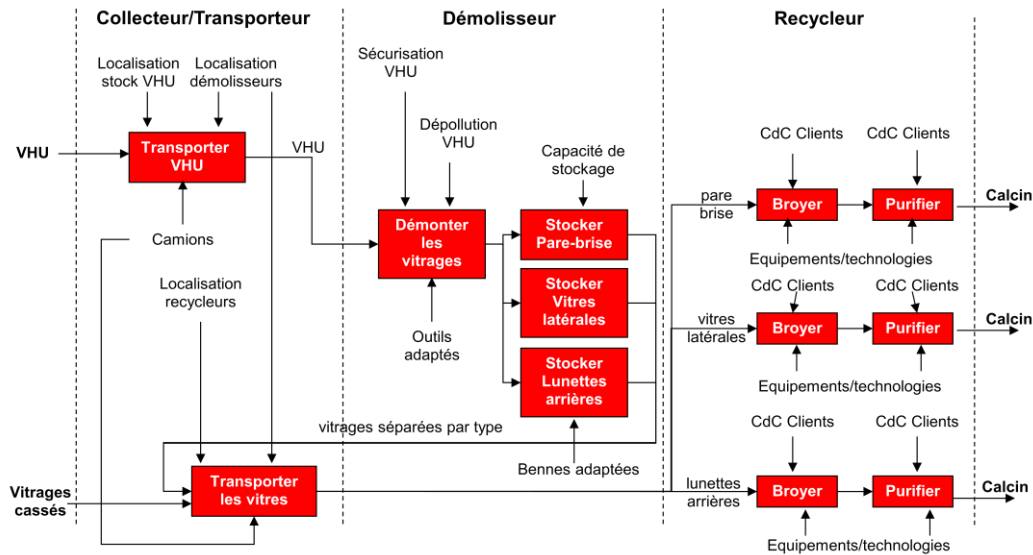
Collecteur/Transporteur

Démolisseur

Recycleur

Localisation stock VHU

Localisation démolisseurs

Sécurisation VHU

Dépollution VHU

Capacité de stockage

CdC Clients

CdC Clients

VHU

Transporter VHU

VHU

Démonter les vitrages

Stocker Pare-brise

pare brise

Broyer

Purifier

Calcin

Camions

Equipements/technologies

CdC Clients

CdC Clients

Localisation recycleurs

Stocker Vitres latérales

vitres latérales

Broyer

Purifier

Calcin

Outils adaptés

Stocker Lunettes arrières

Equipements/technologies

vitrages séparées par type

CdC Clients

CdC Clients

Bennes adaptées

Vitrages cassés

Transporter les vitres

lunettes arrières

Broyer

Purifier

Calcin

Equipements/technologies